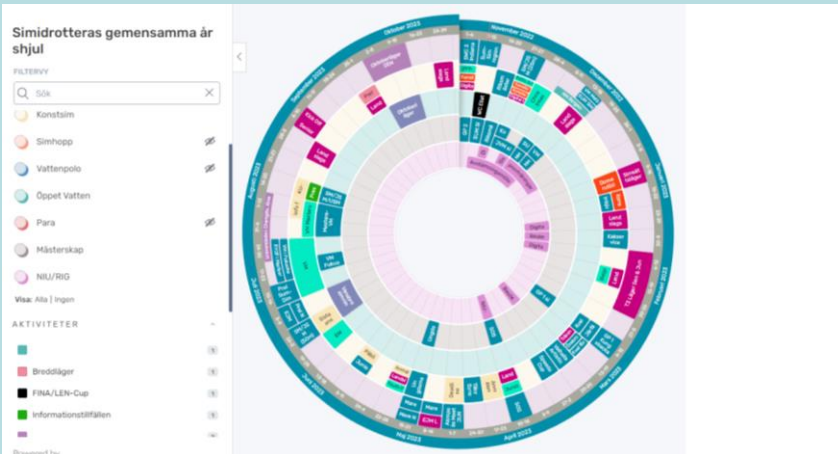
Simidrotteras gemensamma år shjul

FILTERVY

Sök

Konstsim

Simhopp

Vattenpolo

Öppet Vatten

Para

Mästerskap

NIU/RIG

Visa: Alla | Ingen

AKTIVITETER

1

Breddläger 1

FINA/LEN-Cup 1

Informationstillfällen 1

Oktober 2023

November 2022

December 2022

Januari 2023

Februari 2023

Mars 2023

April 2023

Maj 2023

Juni 2023

Juli 2023

Augusti 2023

September 2023

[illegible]